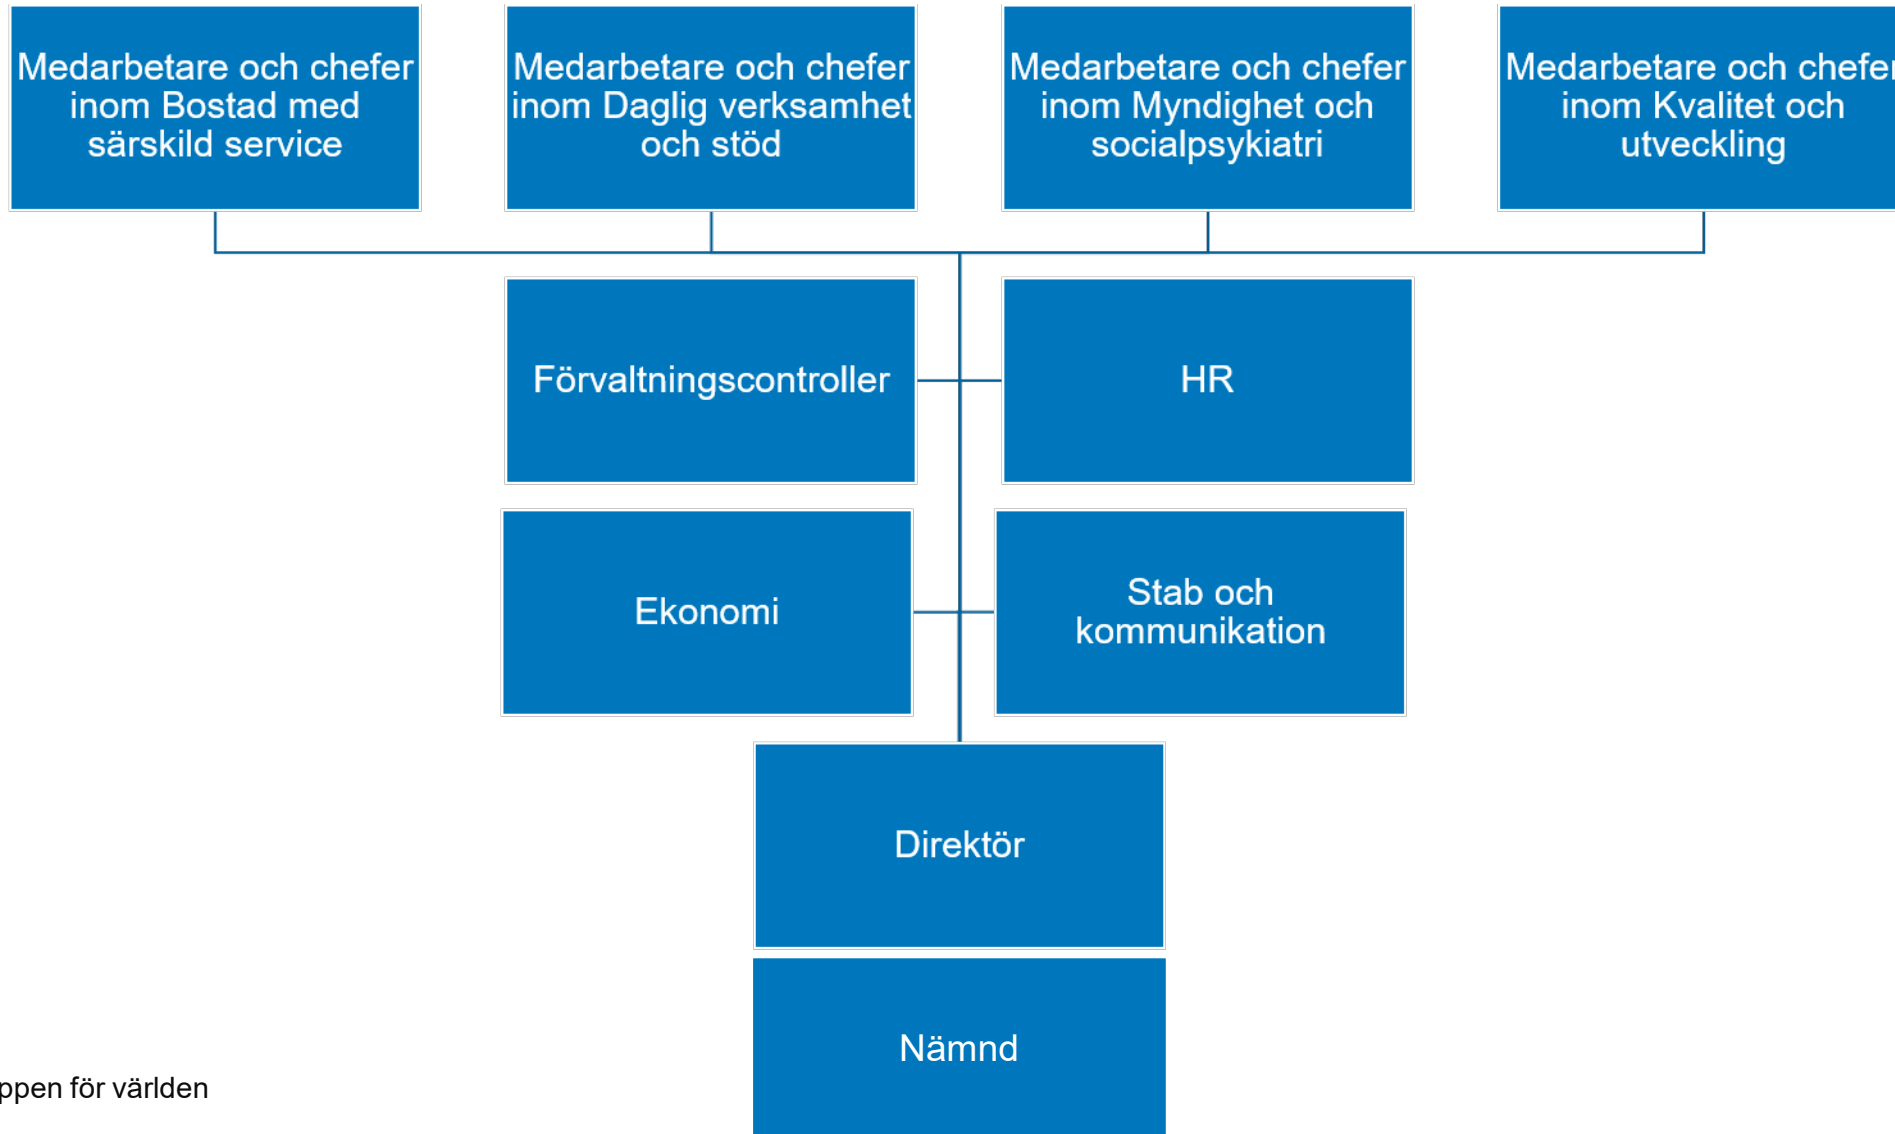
Medarbetare och chefer inom Bostad med särskild service

Medarbetare och chefer inom Daglig verksamhet och stöd

Medarbetare och chefer inom Myndighet och socialpsykiatri

Medarbetare och chefe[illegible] inom Kvalitet och utveckling

Förvaltningscontroller

HR

Ekonomi

Stab och kommunikation

Direktör

Nämnd

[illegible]ppen för världen